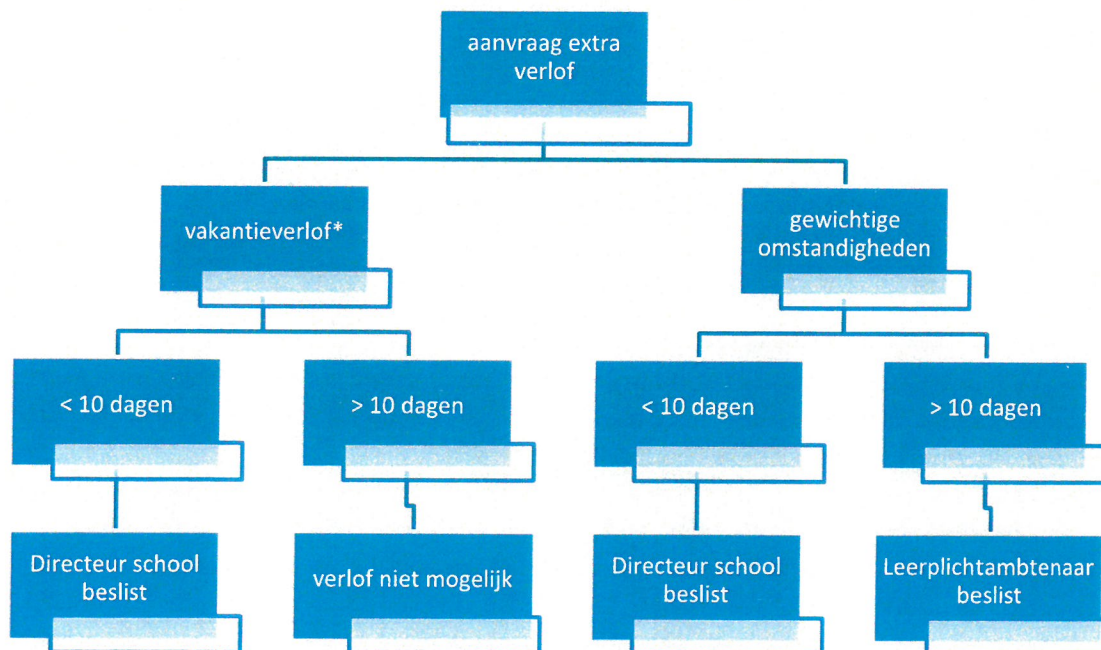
aanvraag extra verlof

vakantieverlof*

gewichtige omstandigheden

< 10 dagen

> 10 dagen

< 10 dagen

> 10 dagen

Directeur school beslist

verlof niet mogelijk

Directeur school beslist

Leerplichtambtenaar beslist